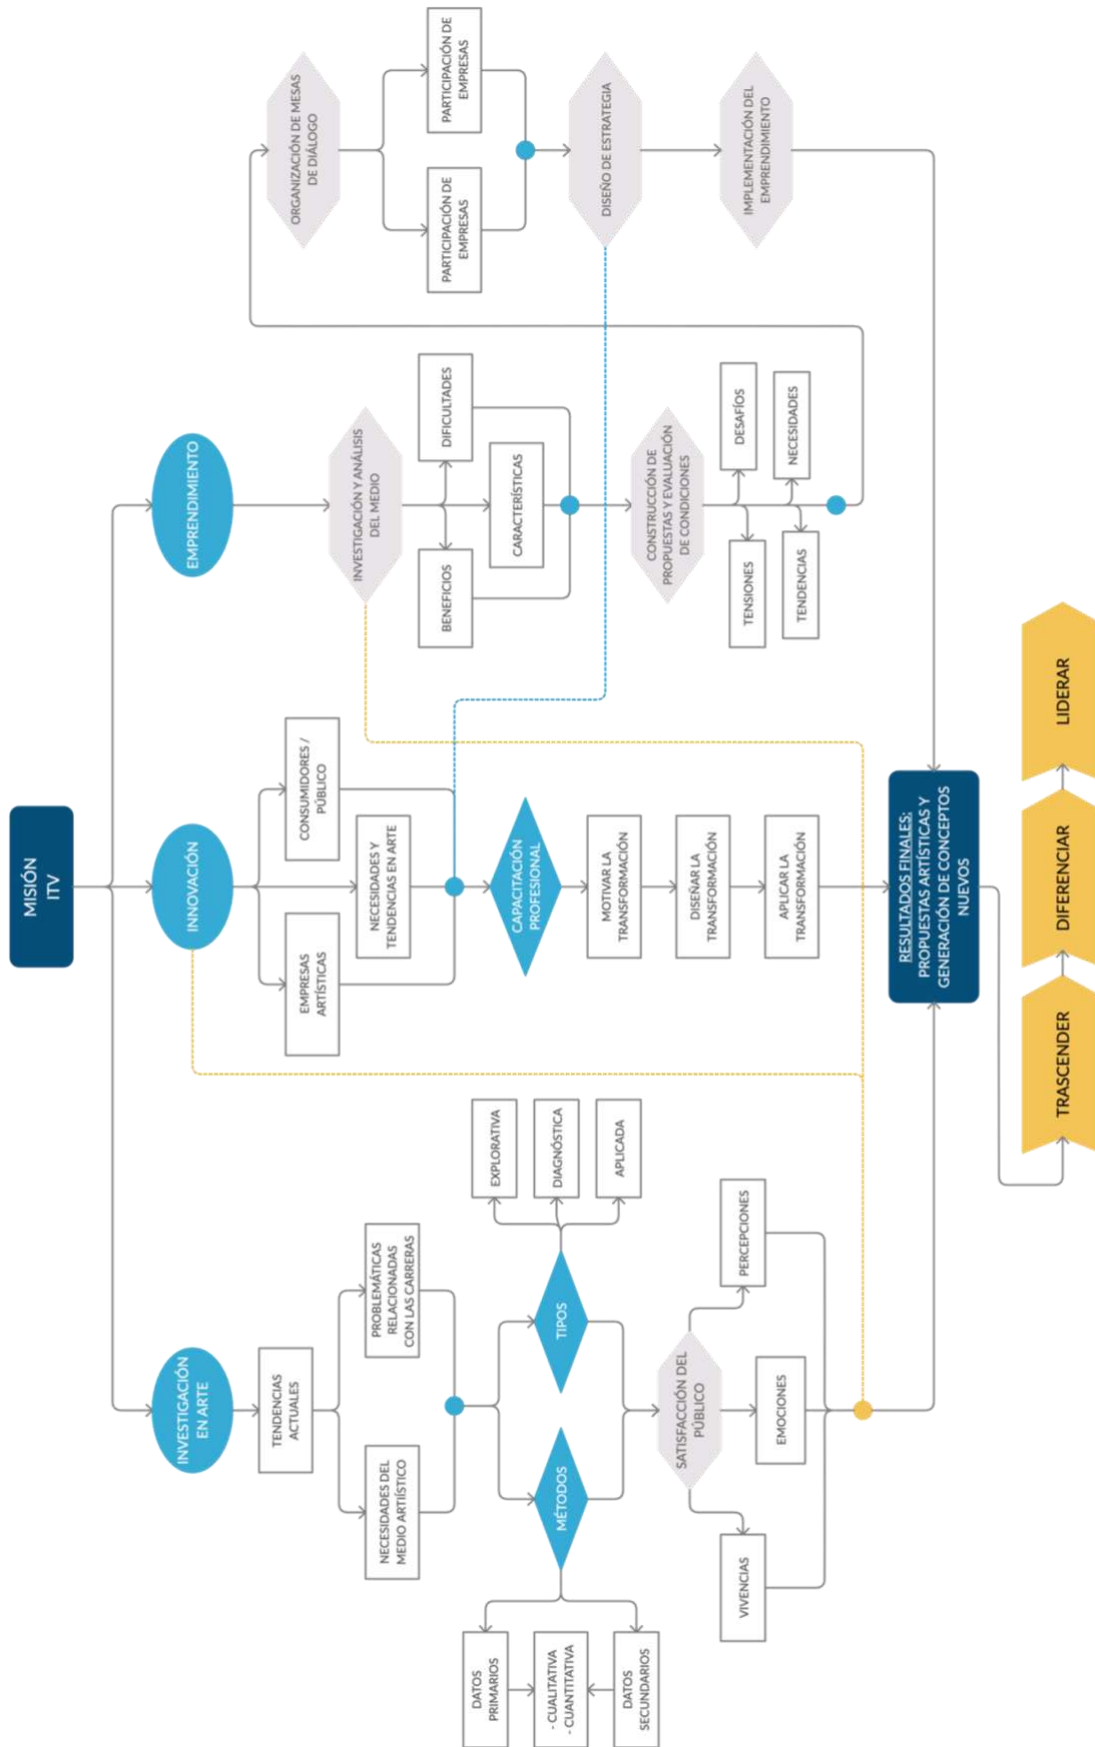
MISIÓN ITV

EMPRENDIMIENTO

INVESTIGACIÓN Y ANÁLISIS DEL MEDIO

DIFICULTADES

CARACTERÍSTICAS

BENEFICIOS

CONSTRUCCIÓN DE PROPUESTAS Y EVALUACIÓN DE CONDICIONES

DESAFÍOS

NECESIDADES

TENSIONES

TENDENCIAS

ORGANIZACIÓN DE MESAS DE DIÁLOGO

PARTICIPACIÓN DE EMPRESAS

PARTICIPACIÓN DE EMPRESAS

DISEÑO DE ESTRATEGIA

IMPLEMENTACIÓN DEL EMPRENDIMIENTO

INNOVACIÓN

CONSUMIDORES / PÚBLICO

NECESIDADES Y TENDENCIAS EN ARTE

EMPRESAS ARTÍSTICAS

CAPACITACIÓN PROFESIONAL

MOTIVAR LA TRANSFORMACIÓN

DISEÑAR LA TRANSFORMACIÓN

APLICAR LA TRANSFORMACIÓN

RESULTADOS FINALES: PROPUESTAS ARTÍSTICAS Y GENERACIÓN DE CONCEPTOS NUEVOS

LIDERAR

DIFERENCIAR

TRASCENDER

INVESTIGACIÓN EN ARTE

TENDENCIAS ACTUALES

PROBLEMÁTICAS RELACIONADAS CON LAS CARRERAS

NECESIDADES DEL MEDIO ARTÍSTICO

TIPOS

EXPLORATIVA

DIAGNÓSTICA

APLICADA

MÉTODOS

DATOS PRIMARIOS

- CUALITATIVA
- CUANTITATIVA

DATOS SECUNDARIOS

SATISFACCIÓN DEL PÚBLICO

PERCEPCIONES

EMOCIONES

VIVENCIAS